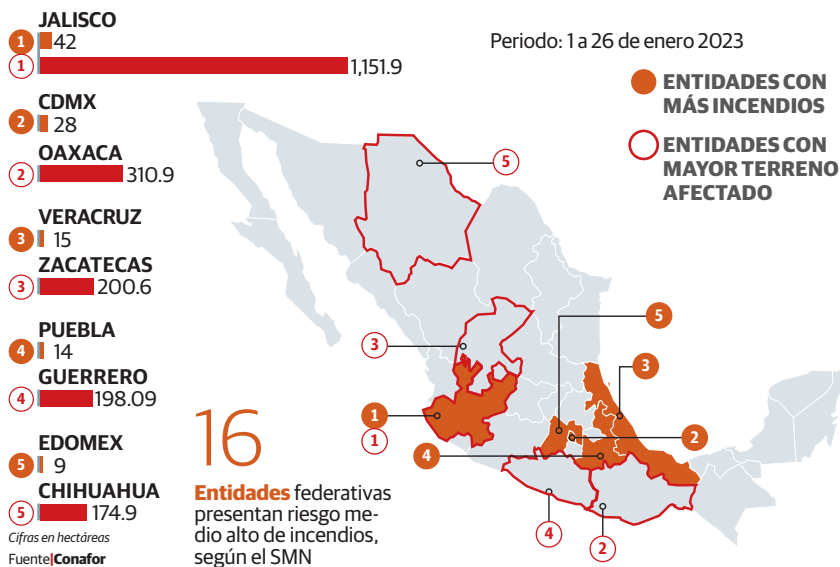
JALISCO
1 42
1 1,151.9

CDMX
2 28

OAXACA
2 310.9

VERACRUZ
3 15

ZACATECAS
3 200.6

PUEBLA
4 14

GUERRERO
4 198.09

EDOMEX
5 9

CHIHUAHUA
5 174.9

Cifras en hectáreas
Fuente|Conafor

Periodo: 1 a 26 de enero 2023

ENTIDADES CON MÁS INCENDIOS

ENTIDADES CON MAYOR TERRENO AFECTADO

5
3
5
3
1
1
2
4
4
2

16
Entidades federativas presentan riesgo medio alto de incendios, según el SMN